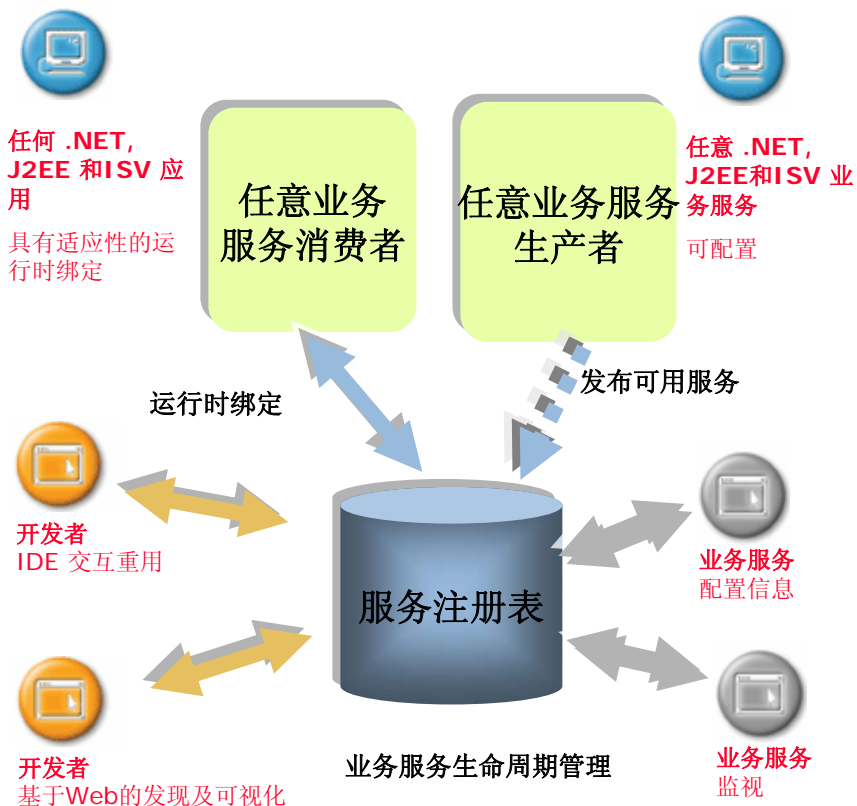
任何 .NET, J2EE 和ISV 应用

具有适应性的运行时绑定

任意业务服务消费者

任意业务服务生产者

任意 .NET, J2EE和ISV 业务服务

可配置

运行时绑定

发布可用服务

开发者
IDE 交互重用

服务注册表

业务服务
配置信息

开发者
基于Web的发现及可视化

业务服务生命周期管理

业务服务
监视